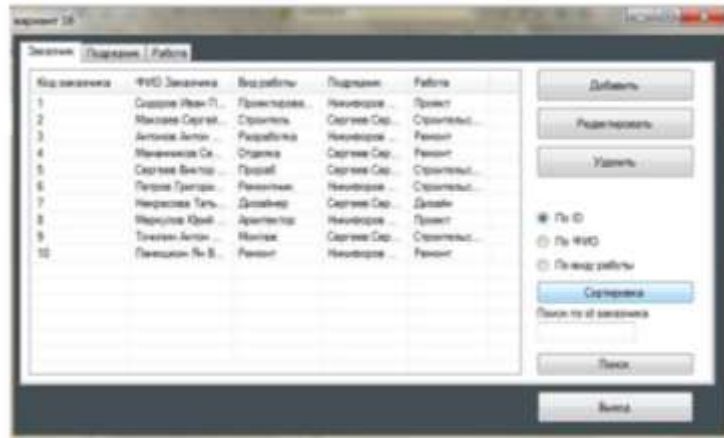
вариант 18

Заказчик | Подрядчик | Работа

| Код заказчика | ФИО Заказчика | Вид работы | Подрядчик | Работа |
|---|---|---|---|---|
| 1 | Сидоров Иван П... | Проектирова... | Никифоров ... | Проект |
| 2 | Максаев Сергей... | Строитель | Сергеев Сер... | Строительс... |
| 3 | Антонов Антон ... | Разработка | Никифоров ... | Ремонт |
| 4 | Мамонтов Се... | Отделка | Сергеев Сер... | Ремонт |
| 5 | Сергеев Виктор ... | Прораб | Сергеев Сер... | Строительс... |
| 6 | Петров Григори... | Ремонтник | Никифоров ... | Строительс... |
| 7 | Некрасова Тать... | Дизайнер | Сергеев Сер... | Дизайн |
| 8 | Меркулов Юрий ... | Архитектор | Никифоров ... | Проект |
| 9 | Тонких Антон ... | Монтаж | Сергеев Сер... | Строительс... |
| 10 | Панюшкин Як В... | Ремонт | Никифоров ... | Ремонт |

Добавить

Редактировать

Удалить

По ID

По ФИО

По виду работы

Сортировка

Поиск по id заказчика

Поиск

Выход